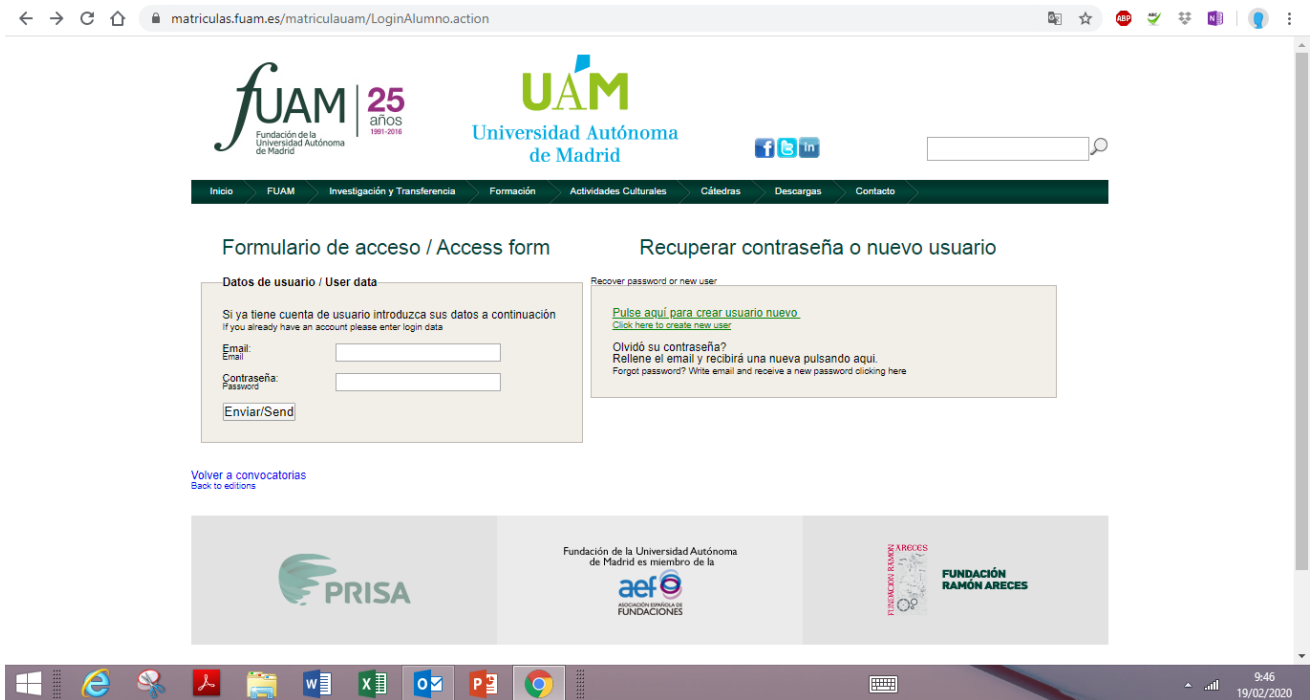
matriculas.fuam.es/matriculauam/LoginAlumno.action

fUAM Fundación de la Universidad Autónoma de Madrid | 25 años 1991-2016

UAM Universidad Autónoma de Madrid

Inicio | FUAM | Investigación y Transferencia | Formación | Actividades Culturales | Cátedras | Descargas | Contacto

Formulario de acceso / Access form

Datos de usuario / User data

Si ya tiene cuenta de usuario introduzca sus datos a continuación
If you already have an account please enter login data

Email:
Email

Contraseña:
Password

Enviar/Send

Recuperar contraseña o nuevo usuario

Recover password or new user

Pulse aquí para crear usuario nuevo
Click here to create new user

Olvidó su contraseña?
Rellene el email y recibirá una nueva pulsando aquí.
Forgot password? Write email and receive a new password clicking here

Volver a convocatorias
Back to editions

PRISA

Fundación de la Universidad Autónoma de Madrid es miembro de la
aef ASOCIACIÓN ESPAÑOLA DE FUNDACIONES

FUNDACIÓN RAMÓN ARECES

9:46
19/02/2020